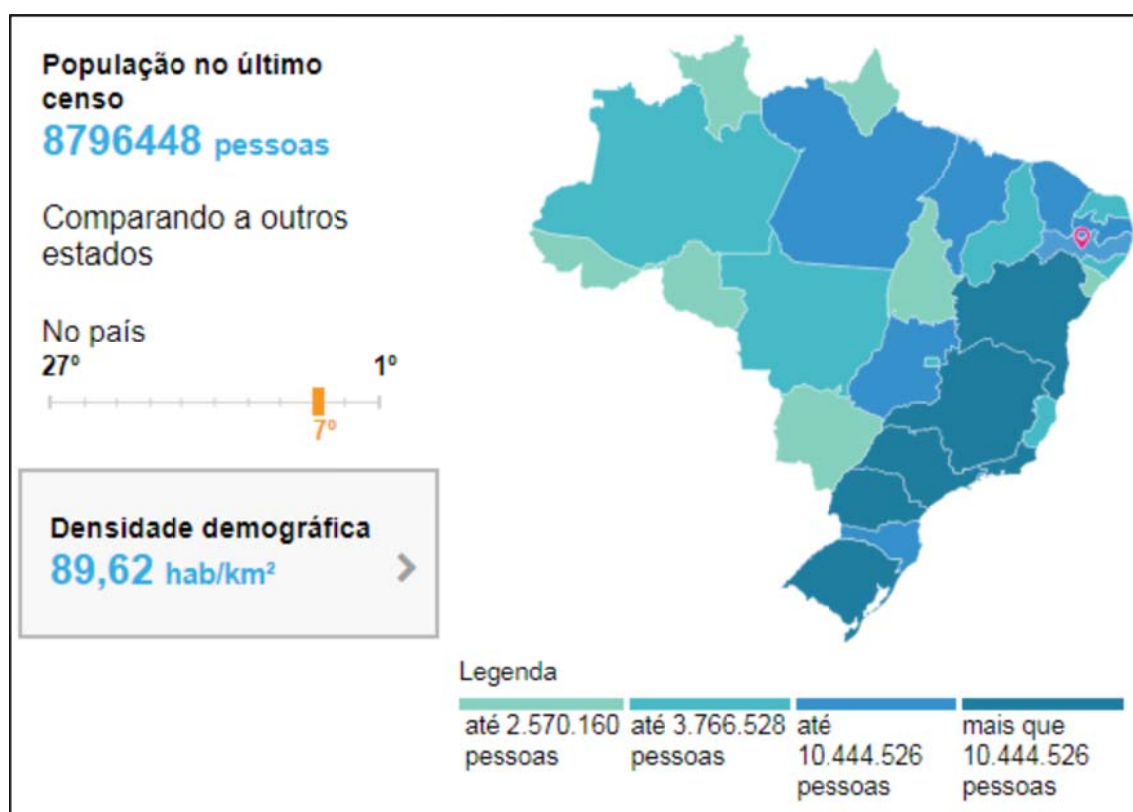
População no último censo
8796448 pessoas

Comparando a outros estados

No país
27º
1º
7º

Densidade demográfica
89,62 hab/km²
>

Legenda
até 2.570.160 pessoas
até 3.766.528 pessoas
até 10.444.526 pessoas
mais que 10.444.526 pessoas